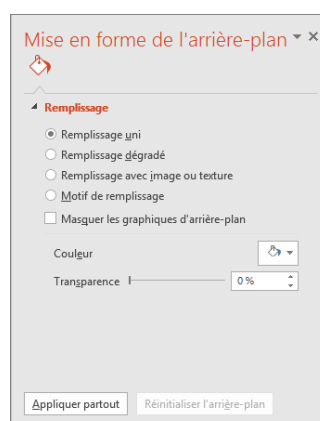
Mise en forme de l'arrière-plan

Remplissage

Remplissage uni

Remplissage dégradé

Remplissage avec image ou texture

Motif de remplissage

Masquer les graphiques d'arrière-plan

Couleur

Transparence 0 %

Appliquer partout

Réinitialiser l'arrière-plan